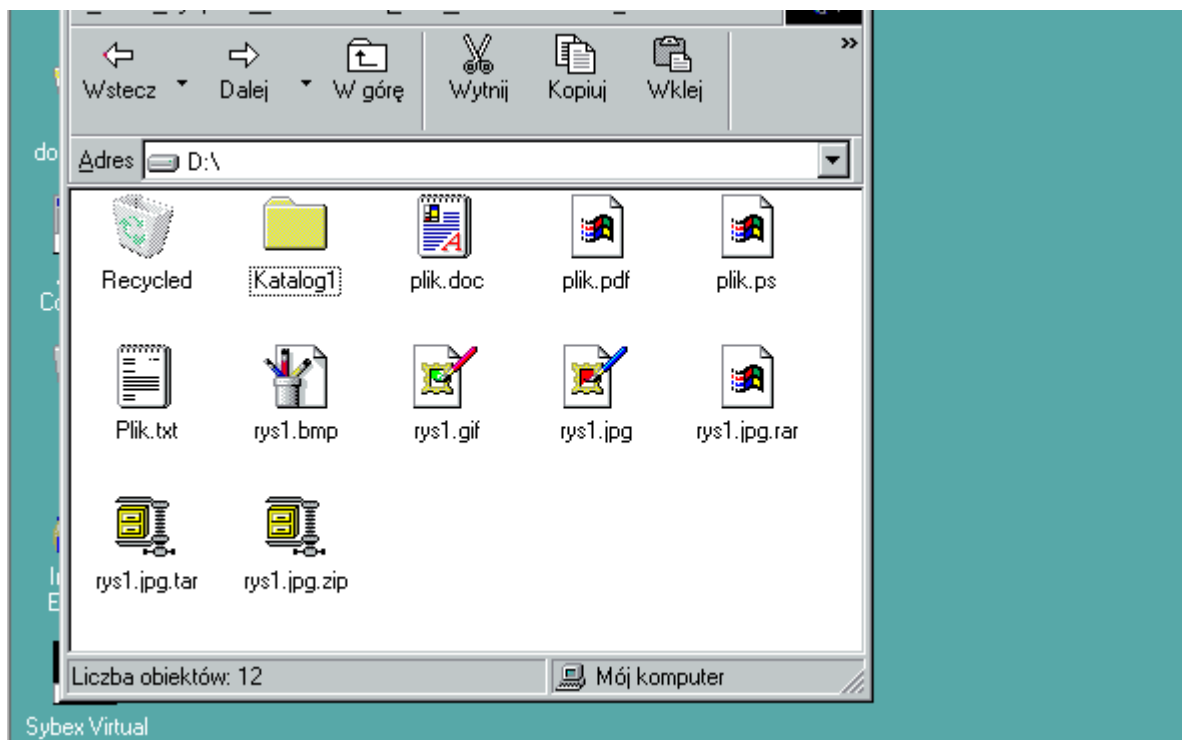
Wstecz
Dalej
W górę
Wytnij
Kopiuj
Wklej
»

Adres D:\

Recycled
Katalog1
plik.doc
plik.pdf
plik.ps
Plik.txt
rys1.bmp
rys1.gif
rys1.jpg
rys1.jpg.rar
rys1.jpg.tar
rys1.jpg.zip

Liczba obiektów: 12
Mój komputer

do
Co
I
E
Sybex Virtual